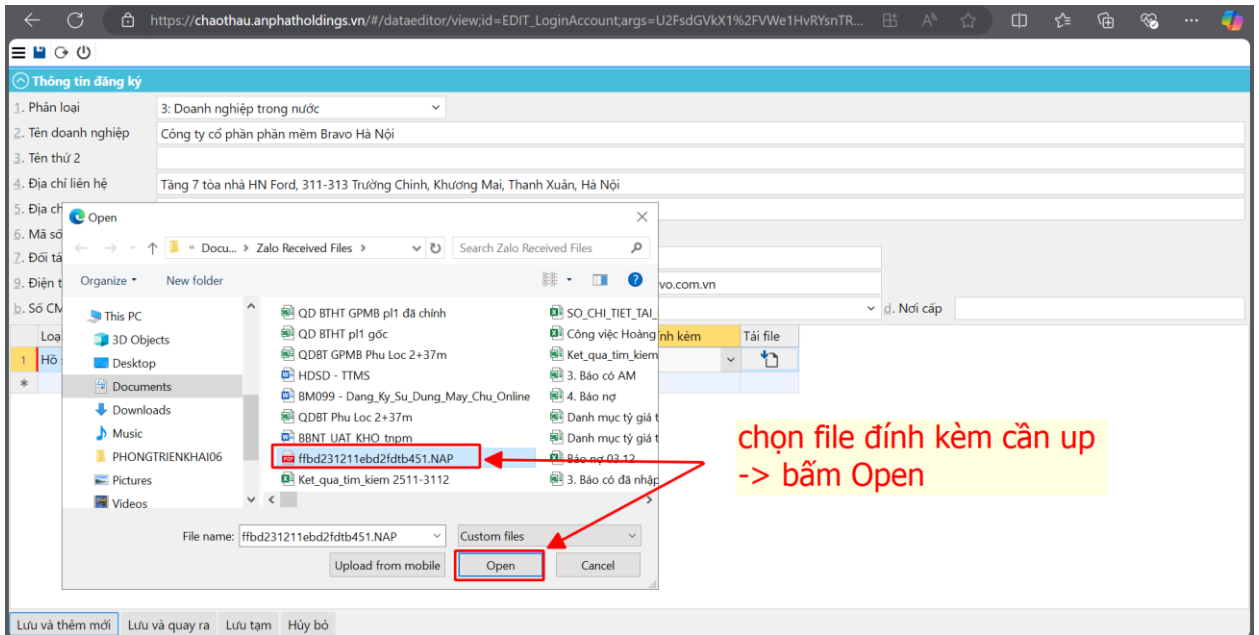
https://chaothau.anphatholdings.vn/#/dataeditor/view;id=EDIT_LoginAccount;args=U2FsdGVkX1%2FVWe1HvRYsnTR...

Thông tin đăng ký

1. Phân loại | 3: Doanh nghiệp trong nước
2. Tên doanh nghiệp | Công ty cổ phần phần mềm Bravo Hà Nội
3. Tên thứ 2
4. Địa chỉ liên hệ | Tầng 7 tòa nhà HN Ford, 311-313 Trường Chinh, Khương Mai, Thanh Xuân, Hà Nội
5. Địa ch
6. Mã số
7. Đối tá
9. Điện t | vo.com.vn
b. Số CM | d. Nơi cấp

Loạ | nh kèm | Tải file
1 | Hồ
*

Open
« Docu... › Zalo Received Files ›
Search Zalo Received Files
Organize ▾ New folder

This PC
3D Objects
Desktop
Documents
Downloads
Music
PHONGTRIENKHAI06
Pictures
Videos

QD BTHT GPMB pl1 đã chỉnh
QD BTHT pl1 gốc
QDBT GPMB Phu Loc 2+37m
HDSD - TTMS
BM099 - Dang_Ky_Su_Dung_May_Chu_Online
QDBT Phu Loc 2+37m
BBNT UAT KHO tnpm
ffbd231211ebd2fdtb451.NAP
Ket_qua_tim_kiem 2511-3112

SO_CHI_TIET_TAI_
Công việc Hoàng
Ket_qua_tim_kiem
3. Báo có AM
4. Báo nợ
Danh mục tỷ giá t
Danh mục tỷ giá t
Báo nợ 03.12
3. Báo có đã nhập

File name: ffbd231211ebd2fdtb451.NAP
Custom files
Upload from mobile
Open
Cancel

chọn file đính kèm cần up -> bấm Open

Lưu và thêm mới | Lưu và quay ra | Lưu tạm | Hủy bỏ